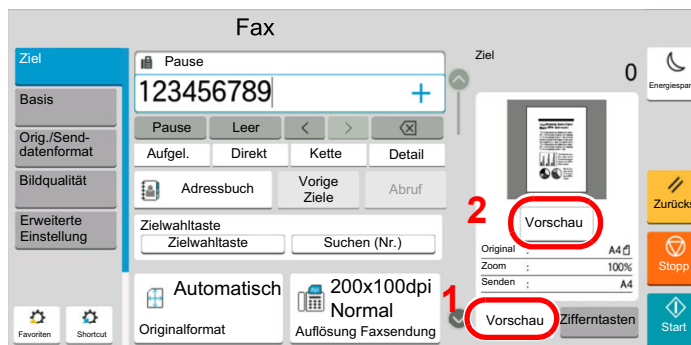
Fax

Ziel

Basis

Orig./Send-datenformat

Bildqualität

Erweiterte Einstellung

Favoriten

Shortcut

Pause

123456789

+

Pause

Leer

<

>

Aufgel.

Direkt

Kette

Detail

Adressbuch

Vorige Ziele

Abruf

Zielwahltaste

Zielwahltaste

Suchen (Nr.)

Automatisch

Originalformat

200x100dpi Normal

Auflösung Faxsendung

Ziel

0

Energiespar

2

Vorschau

Original : A4

Zoom : 100%

Senden : A4

1

Vorschau

Zifferntasten

Zurück

Stopp

Start